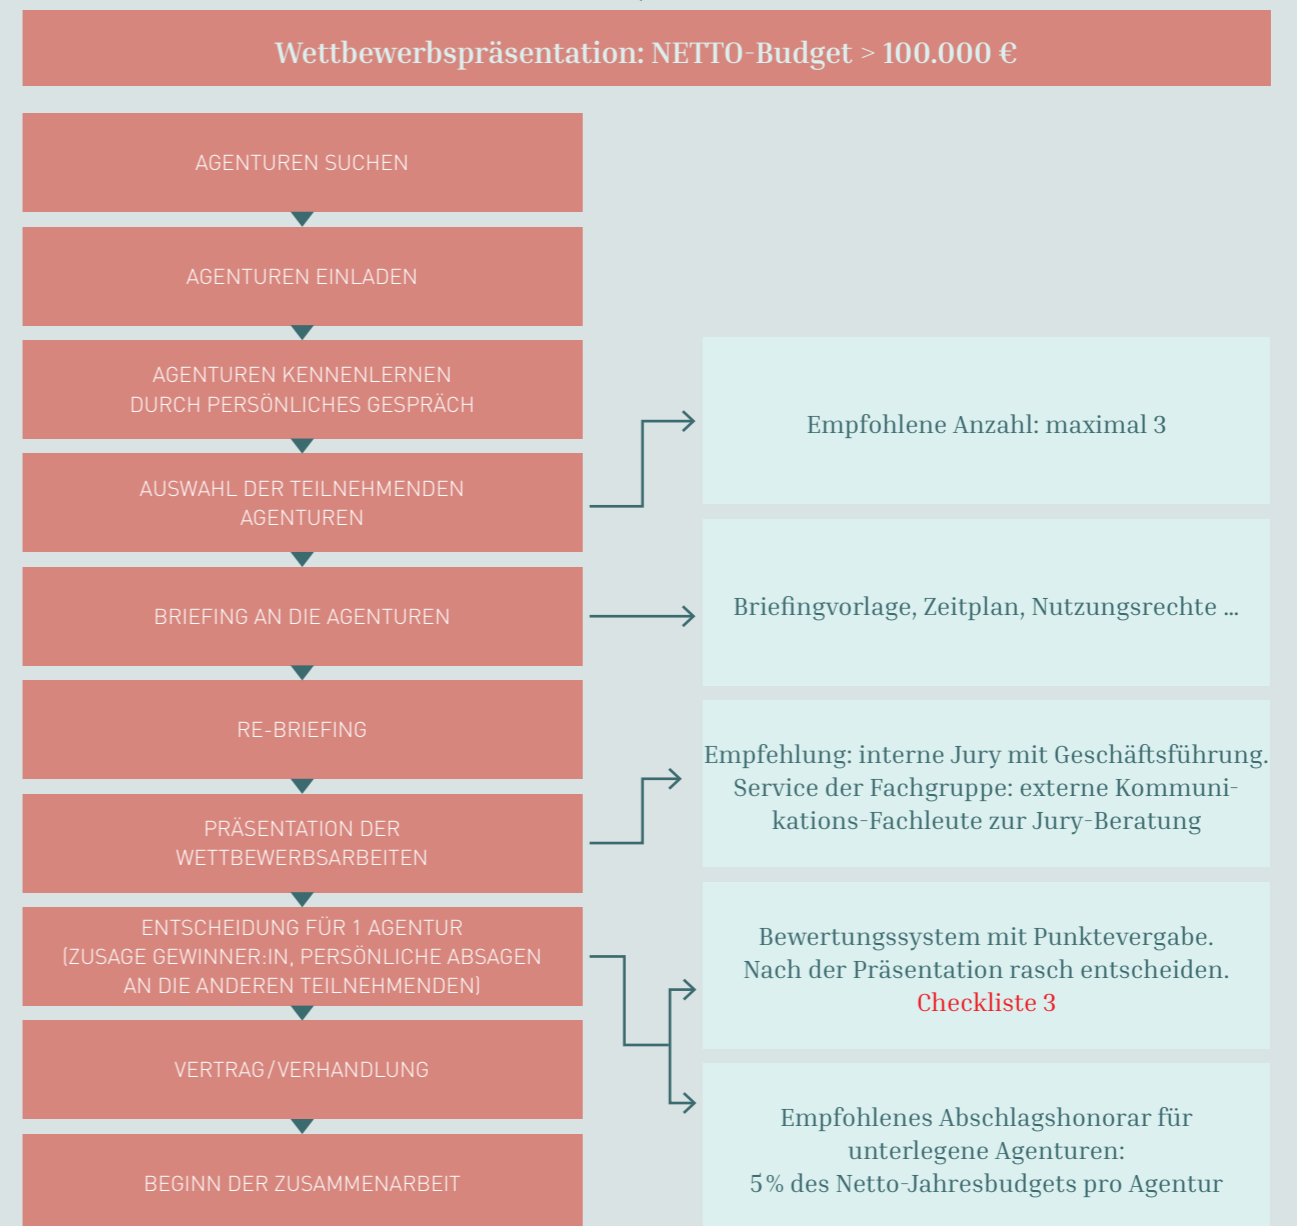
Wettbewerbspräsentation: NETTO-Budget > 100.000 €

AGENTUREN SUCHEN

AGENTUREN EINLADEN

AGENTUREN KENNENLERNEN DURCH PERSÖNLICHES GESPRÄCH

AUSWAHL DER TEILNEHMENDEN AGENTUREN

BRIEFING AN DIE AGENTUREN

RE-BRIEFING

PRÄSENTATION DER WETTBEWERBSARBEITEN

ENTSCHEIDUNG FÜR 1 AGENTUR (ZUSAGE GEWINNER:IN, PERSÖNLICHE ABSAGEN AN DIE ANDEREN TEILNEHMENDEN)

VERTRAG/VERHANDLUNG

BEGINN DER ZUSAMMENARBEIT

Empfohlene Anzahl: maximal 3

Briefingvorlage, Zeitplan, Nutzungsrechte ...

Empfehlung: interne Jury mit Geschäftsführung. Service der Fachgruppe: externe Kommunikations-Fachleute zur Jury-Beratung

Bewertungssystem mit Punktevergabe. Nach der Präsentation rasch entscheiden. Checkliste 3

Empfohlenes Abschlagshonorar für unterlegene Agenturen: 5% des Netto-Jahresbudgets pro Agentur